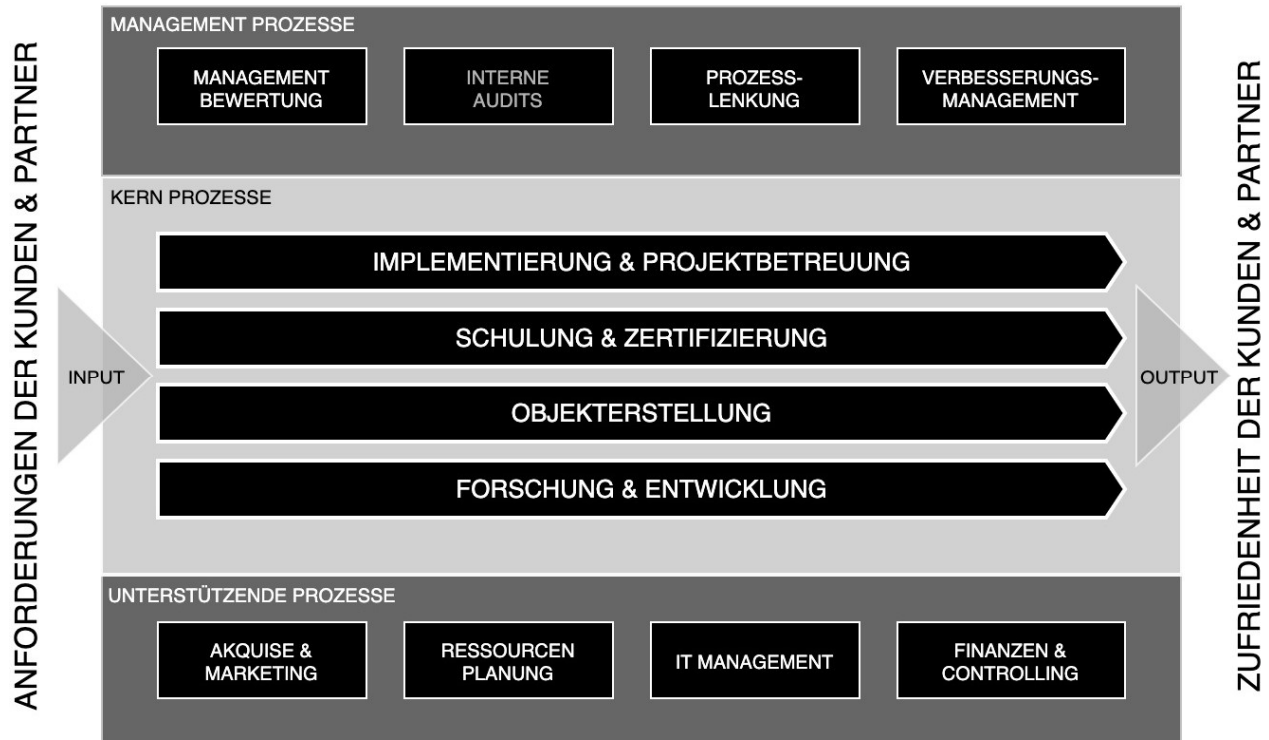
ANFORDERUNGEN DER KUNDEN & PARTNER

MANAGEMENT PROZESSE

MANAGEMENT BEWERTUNG

INTERNE AUDITS

PROZESS-LENKUNG

VERBESSERUNGS-MANAGEMENT

KERN PROZESSE

INPUT

IMPLEMENTIERUNG & PROJEKTBETREUUNG

SCHULUNG & ZERTIFIZIERUNG

OBJEKTERSTELLUNG

FORSCHUNG & ENTWICKLUNG

OUTPUT

UNTERSTÜTZENDE PROZESSE

AKQUISE & MARKETING

RESSOURCEN PLANUNG

IT MANAGEMENT

FINANZEN & CONTROLLING

ZUFRIEDENHEIT DER KUNDEN & PARTNER